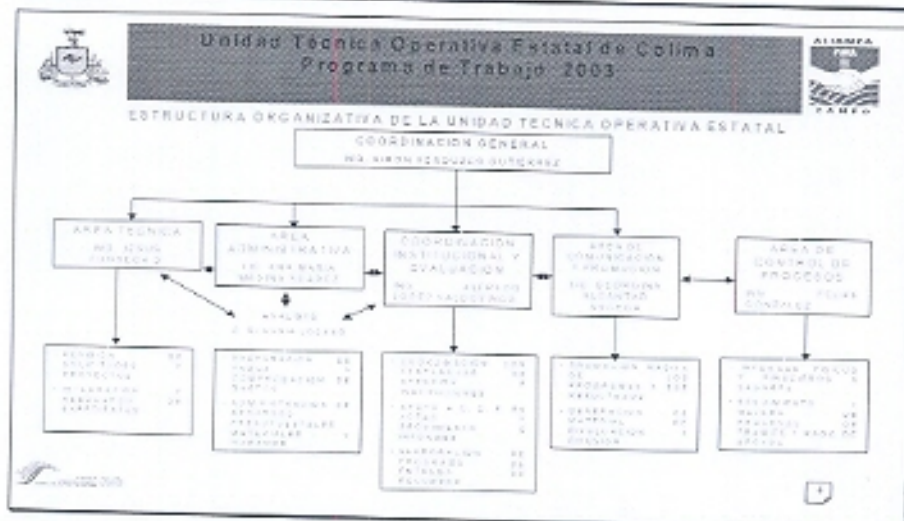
Unidad Técnica Operativa Estatal de Colima
Programa de Trabajo 2003

ESTRUCTURA ORGANIZATIVA DE LA UNIDAD TECNICA OPERATIVA ESTATAL

COORDINACION GENERAL
MC. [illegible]

AREA TECNICA
MC. JESUS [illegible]

AREA ADMINISTRATIVA
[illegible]

COORDINACION INSTITUCIONAL Y EVALUACION
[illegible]

AREA DE COMUNICACION Y PROMOCION
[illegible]

AREA DE CONTROL DE PROCESOS
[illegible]

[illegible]

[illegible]

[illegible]

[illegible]

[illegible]

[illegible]

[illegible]

1